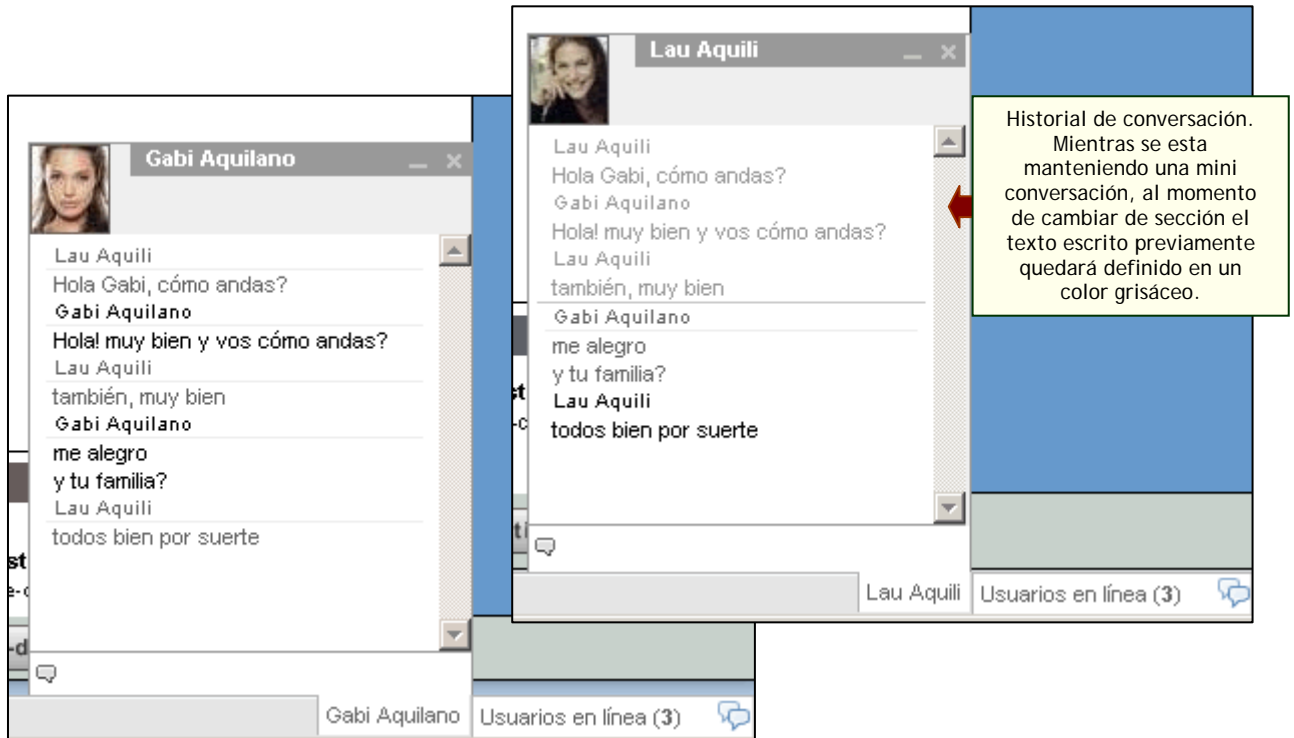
Gabi Aquilano

Lau Aquili
Hola Gabi, cómo andas?
Gabi Aquilano
Hola! muy bien y vos cómo andas?
Lau Aquili
también, muy bien
Gabi Aquilano
me alegro
y tu familia?
Lau Aquili
todos bien por suerte

Gabi Aquilano
Usuarios en línea (3)

Lau Aquili

Lau Aquili
Hola Gabi, cómo andas?
Gabi Aquilano
Hola! muy bien y vos cómo andas?
Lau Aquili
también, muy bien
Gabi Aquilano
me alegro
y tu familia?
Lau Aquili
todos bien por suerte

Lau Aquili
Usuarios en línea (3)

Historial de conversación. Mientras se esta manteniendo una mini conversación, al momento de cambiar de sección el texto escrito previamente quedará definido en un color grisáceo.